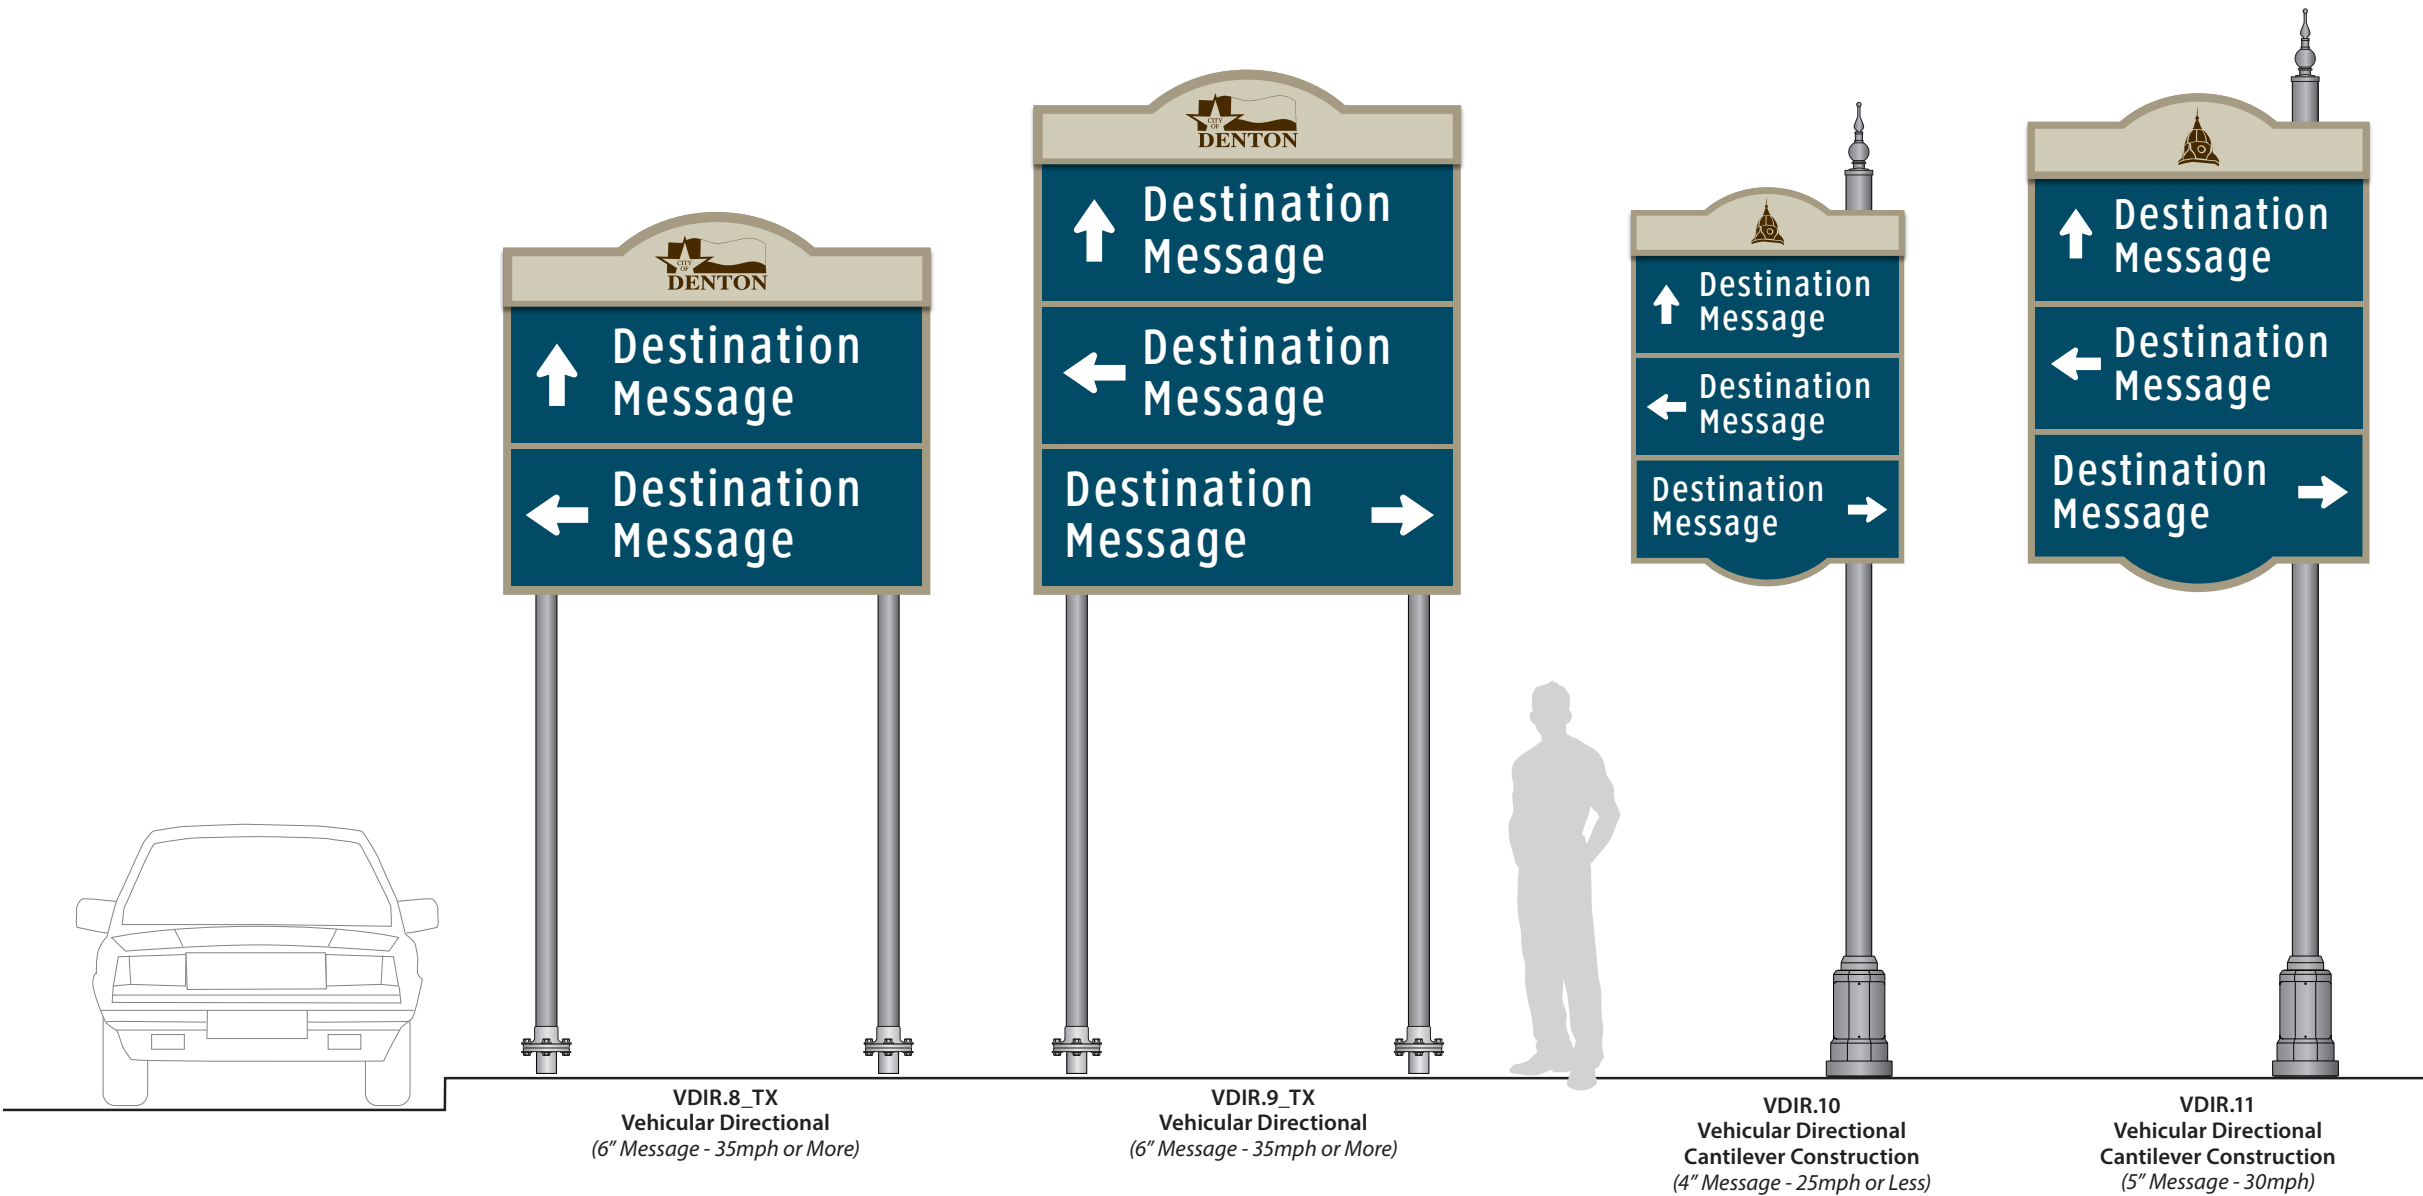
CITY OF DENTON

Destination Message

Destination Message

VDIR.8_TX
Vehicular Directional
(6" Message - 35mph or More)

CITY OF DENTON

Destination Message

Destination Message

Destination Message

VDIR.9_TX
Vehicular Directional
(6" Message - 35mph or More)

Destination Message

Destination Message

Destination Message

VDIR.10
Vehicular Directional
Cantilever Construction
(4" Message - 25mph or Less)

Destination Message

Destination Message

Destination Message

VDIR.11
Vehicular Directional
Cantilever Construction
(5" Message - 30mph)